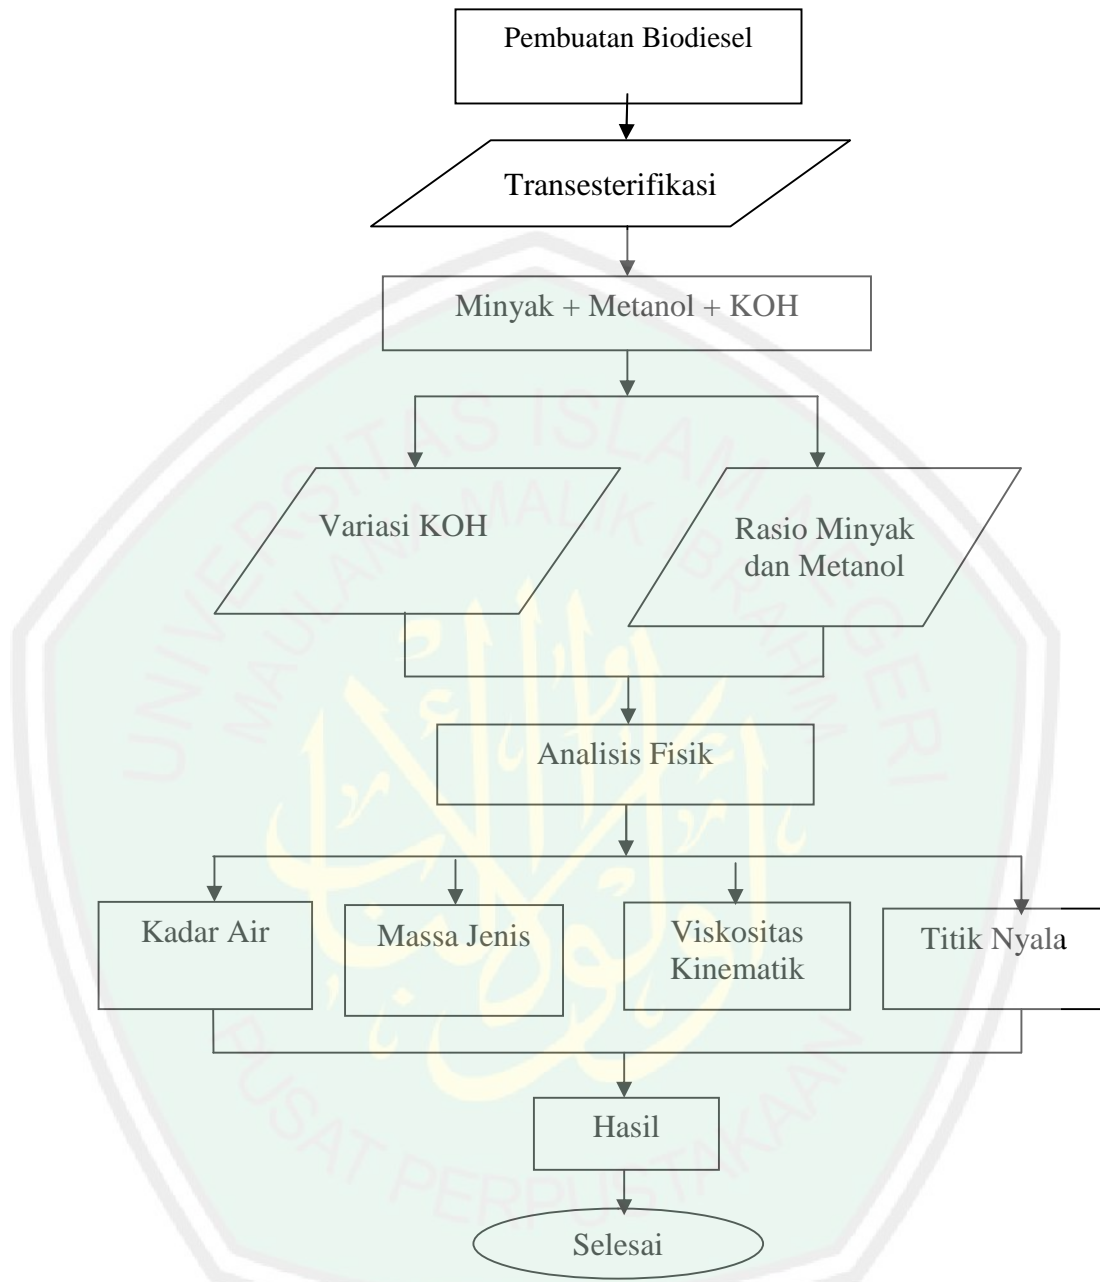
Pembuatan Biodiesel

Transesterifikasi

Minyak + Metanol + KOH

Variasi KOH

Rasio Minyak dan Metanol

Analisis Fisik

Kadar Air

Massa Jenis

Viskositas Kinematik

Titik Nyala

Hasil

Selesai

UNIVERSITAS ISLAM NEGERI MAULANA MALIK IBRAHIM

PUSAT PERPUSTAKAAN